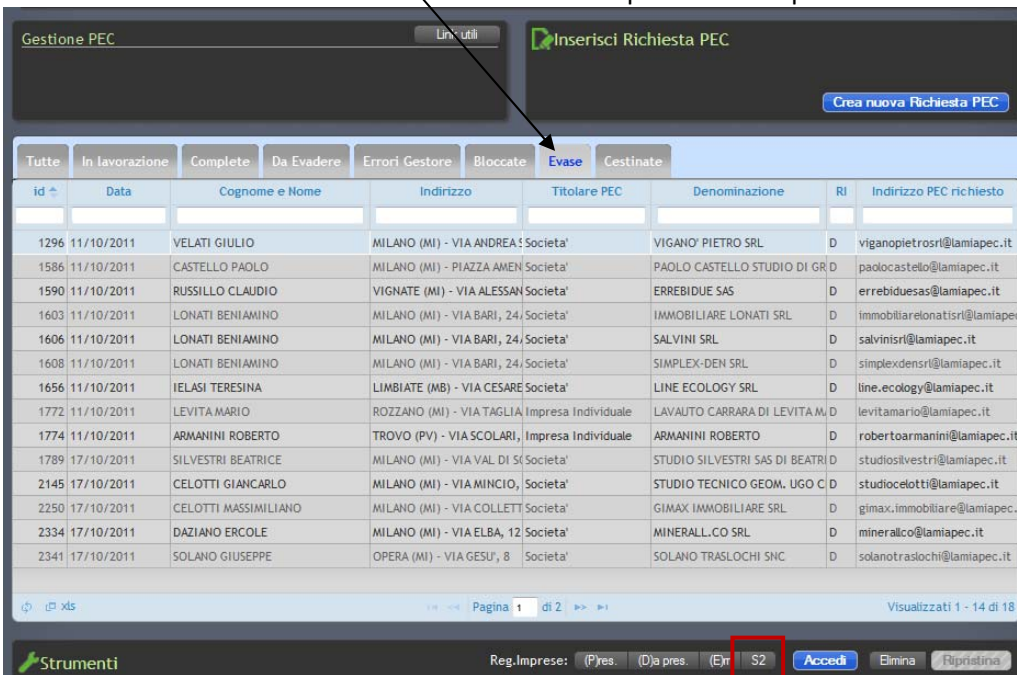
Gestione PEC

Link utili

Inserisci Richiesta PEC

Crea nuova Richiesta PEC

Tutte | In lavorazione | Complete | Da Evadere | Errori Gestore | Bloccate | Evase | Cestinate

| id | Data | Cognome e Nome | Indirizzo | Titolare PEC | Denominazione | RI | Indirizzo PEC richiesto |
|---|---|---|---|---|---|---|---|
| 1296 | 11/10/2011 | VELATI GIULIO | MILANO (MI) - VIA ANDREA | Societa' | VIGANO' PIETRO SRL | D | viganopietrosrl@lamiapec.it |
| 1586 | 11/10/2011 | CASTELLO PAOLO | MILANO (MI) - PIAZZA AMEN | Societa' | PAOLO CASTELLO STUDIO DI GR | D | paolocastello@lamiapec.it |
| 1590 | 11/10/2011 | RUSSILLO CLAUDIO | VIGNATE (MI) - VIA ALESSAN | Societa' | ERREBIDUE SAS | D | errebiduesas@lamiapec.it |
| 1603 | 11/10/2011 | LONATI BENIAMINO | MILANO (MI) - VIA BARI, 24 | Societa' | IMMOBILIARE LONATI SRL | D | immobiliarelonatisrl@lamiapec |
| 1606 | 11/10/2011 | LONATI BENIAMINO | MILANO (MI) - VIA BARI, 24 | Societa' | SALVINI SRL | D | salvinisrl@lamiapec.it |
| 1608 | 11/10/2011 | LONATI BENIAMINO | MILANO (MI) - VIA BARI, 24 | Societa' | SIMPLEX-DEN SRL | D | simplexdensrl@lamiapec.it |
| 1656 | 11/10/2011 | IELASI TERESINA | LIMBIATE (MB) - VIA CESARE | Societa' | LINE ECOLOGY SRL | D | line.ecology@lamiapec.it |
| 1772 | 11/10/2011 | LEVITA MARIO | ROZZANO (MI) - VIA TAGLIA | Impresa Individuale | LAVAUTO CARRARA DI LEVITA M | D | levitamario@lamiapec.it |
| 1774 | 11/10/2011 | ARMANINI ROBERTO | TROVO (PV) - VIA SCOLARI, | Impresa Individuale | ARMANINI ROBERTO | D | robertoarmanini@lamiapec.it |
| 1789 | 17/10/2011 | SILVESTRI BEATRICE | MILANO (MI) - VIA VAL DI S | Societa' | STUDIO SILVESTRI SAS DI BEATRI | D | studiosilvestri@lamiapec.it |
| 2145 | 17/10/2011 | CELOTTI GIANCARLO | MILANO (MI) - VIA MINCIO, | Societa' | STUDIO TECNICO GEOM. UGO C | D | studiocelotti@lamiapec.it |
| 2250 | 17/10/2011 | CELOTTI MASSIMILIANO | MILANO (MI) - VIA COLLETT | Societa' | GIMAX IMMOBILIARE SRL | D | gimax.immobiliare@lamiapec. |
| 2334 | 17/10/2011 | DAZIANO ERCOLE | MILANO (MI) - VIA ELBA, 12 | Societa' | MINERALL.CO SRL | D | minerallco@lamiapec.it |
| 2341 | 17/10/2011 | SOLANO GIUSEPPE | OPERA (MI) - VIA GESU', 8 | Societa' | SOLANO TRASLOCHI SNC | D | solanotraslochi@lamiapec.it |

xls

Pagina 1 di 2

Visualizzati 1 - 14 di 18

Strumenti

Reg.Imprese: (P)res. (D)a pres. (E)rr S2 Accedi Elimina Ripristina